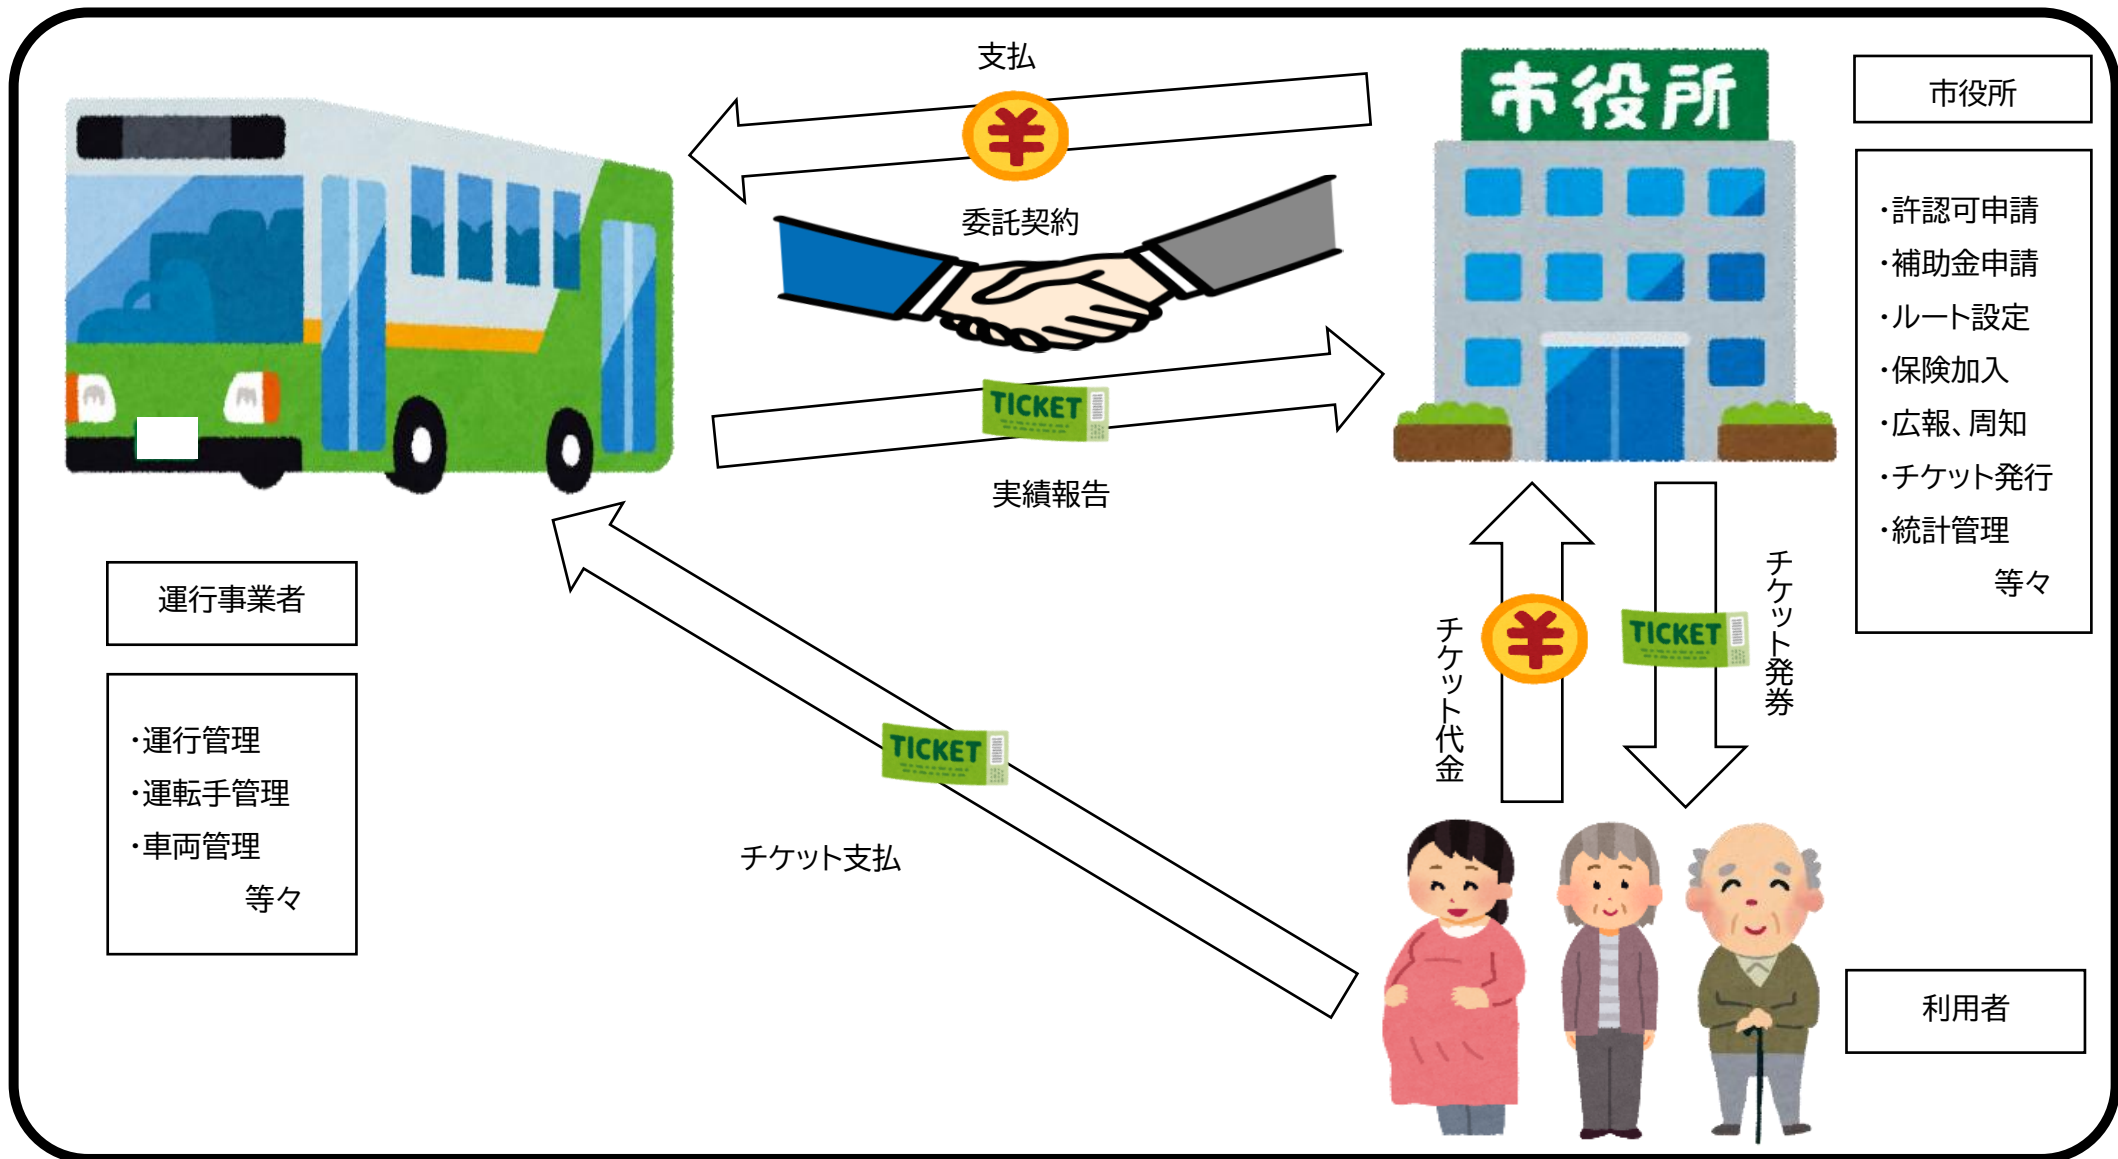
支払

¥

委託契約

TICKET

実績報告

市役所

市役所

・許認可申請
・補助金申請
・ルート設定
・保険加入
・広報、周知
・チケット発行
・統計管理
等々

運行事業者

・運行管理
・運転手管理
・車両管理
等々

TICKET

チケット支払

チケット代金

¥

TICKET

チケット発券

利用者